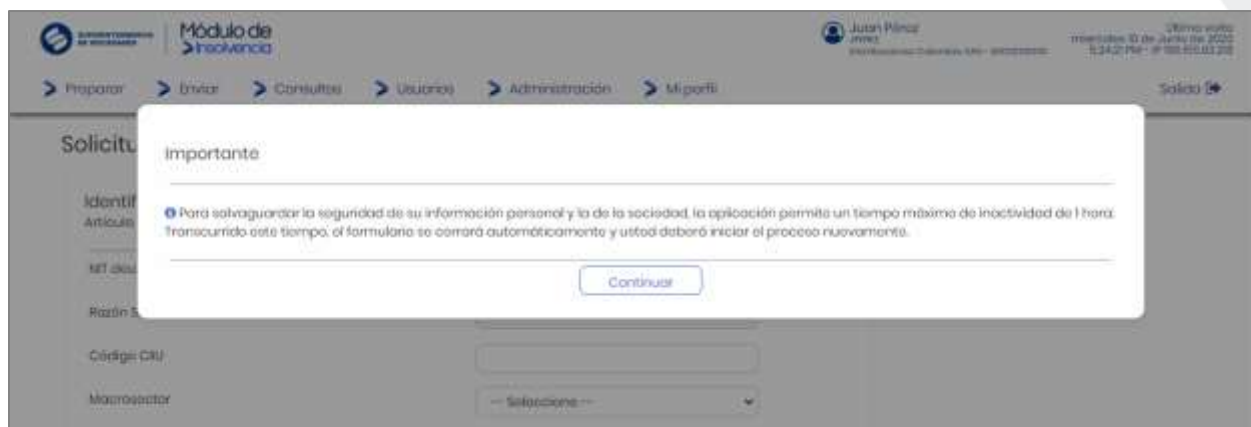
SUPERINTENDENCIA DE SOCIEDADES

Módulo de
Insolvencia

Juan Pérez
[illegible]

Última visita
miércoles 10 de Junio de 2020
5:24:21 PM - IP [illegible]

Preparar
Enviar
Consultas
Usuarios
Administración
Mi perfil
Salida

Solicitu

Identif
Artículo

NIT deu

Razón S

Código CIIU

Macrosector

-- Seleccione --

Importante

Para salvaguardar la seguridad de su información personal y la de la sociedad, la aplicación permite un tiempo máximo de inactividad de 1 hora. Transcurrido este tiempo, el formulario se cerrará automáticamente y usted deberá iniciar el proceso nuevamente.

Continuar